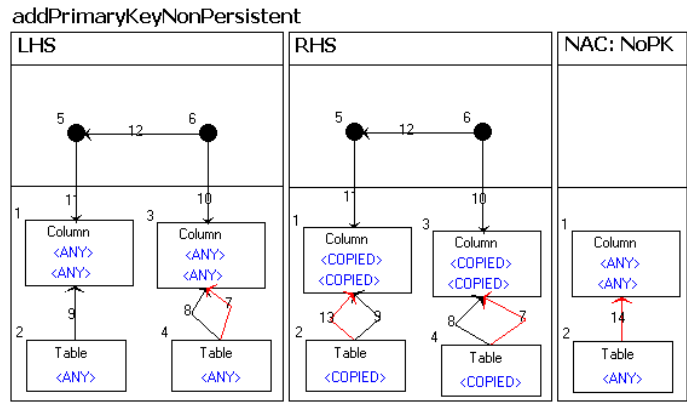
addPrimaryKeyNonPersistent

LHS

5 12 6

11 10

1 Column <ANY> <ANY>

3 Column <ANY> <ANY>

9

8 7

2 Table <ANY>

4 Table <ANY>

RHS

5 12 6

11 10

1 Column <COPIED> <COPIED>

3 Column <COPIED> <COPIED>

13 9

8 7

2 Table <COPIED>

4 Table <COPIED>

NAC: NoPK

1 Column <ANY> <ANY>

14

2 Table <ANY>